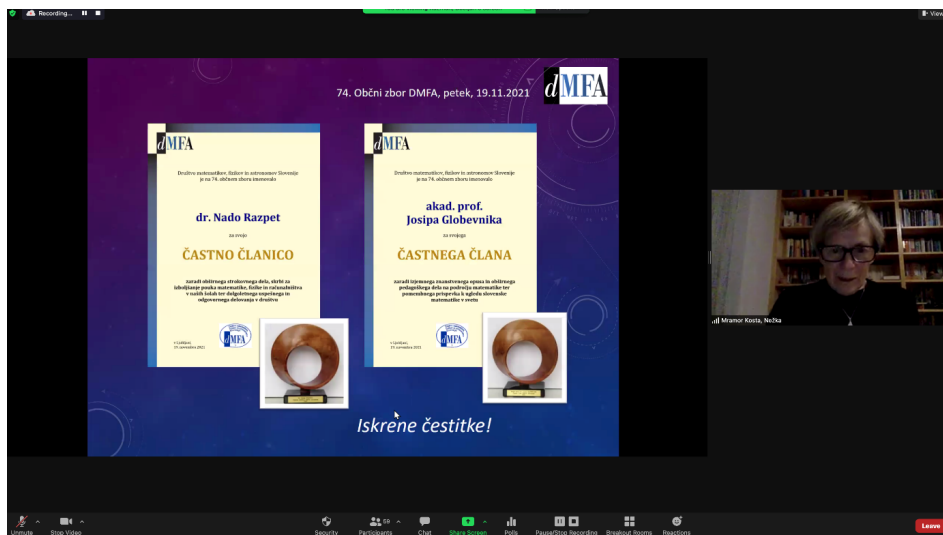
Recording...

View

74. Občni zbor DMFA, petek, 19.11.2021

dMFA

dMFA

Društvo matematikov, fizikov in astronomov Slovenije je na 74. občnem zboru imenovalo

dr. Nado Razpet

za svojo

ČASTNO ČLANICO

zaradi obširnega strokovnega dela, skrbi za izboljšanje pouka matematike, fizike in računalništva v naših šolah ter dolgoletnega uspešnega in odgovornega delovanja v društvu

v Ljubljani, 19. novembra 2021

dMFA

Društvo matematikov, fizikov in astronomov Slovenije je na 74. občnem zboru imenovalo

akad. prof. Josipa Globevnika

za svojega

ČASTNEGA ČLANA

zaradi izjemnega znanstvenega opusa in obširnega pedagoškega dela na področju matematike ter pomembnega prispevka k ugledu slovenske matematike v svetu

v Ljubljani, 19. novembra 2021

Iskrene čestitke!

Mramor Kosta, Nežka

Unmute
Stop Video
Security
Participants 59
Chat
Share Screen
Polls
Pause/Stop Recording
Breakout Rooms
Reactions
Leave